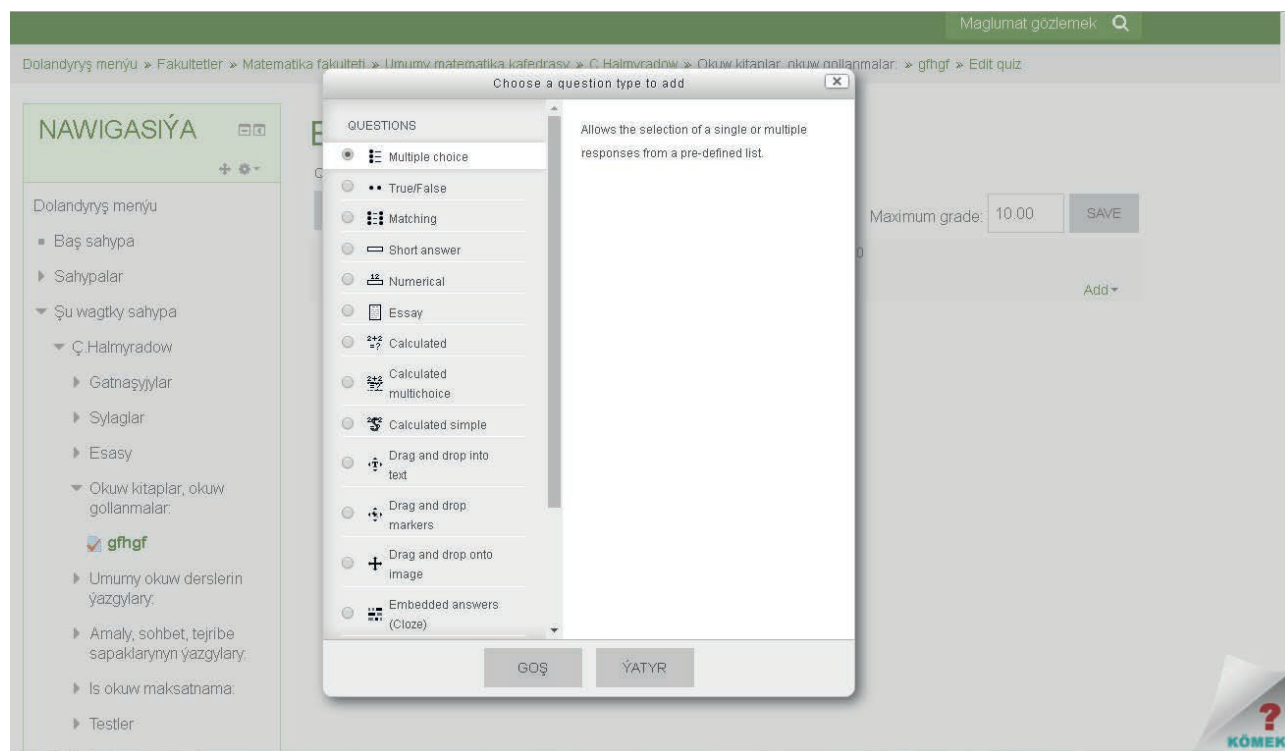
Maglumat gözlemek

Dolandyryş menýu » Fakultetler » Matematika fakulteti » Umumy matematika kafedrasy » Ç.Halmyradow » Okuw kitaplar, okuw gollanmalar: » gfhgf » Edit quiz

NAWIGASIÝA

Dolandyryş menýu
Baş sahypa
Sahypalar
Şu wagtky sahypa
Ç.Halmyradow
Gatnaşyjylar
Sylaglar
Esasy
Okuw kitaplar, okuw gollanmalar:
gfhgf
Umumy okuw derslerin ýazgylary:
Amaly, sohbet, tejribe sapaklarynyn ýazgylary:
Is okuw maksatnama:
Testler

Maximum grade: 10.00 SAVE

Add

Choose a question type to add

QUESTIONS
Multiple choice
True/False
Matching
Short answer
Numerical
Essay
Calculated
Calculated multichoice
Calculated simple
Drag and drop into text
Drag and drop markers
Drag and drop onto image
Embedded answers (Cloze)

Allows the selection of a single or multiple responses from a pre-defined list.

GOŞ
ÝATYR

KÖMEK